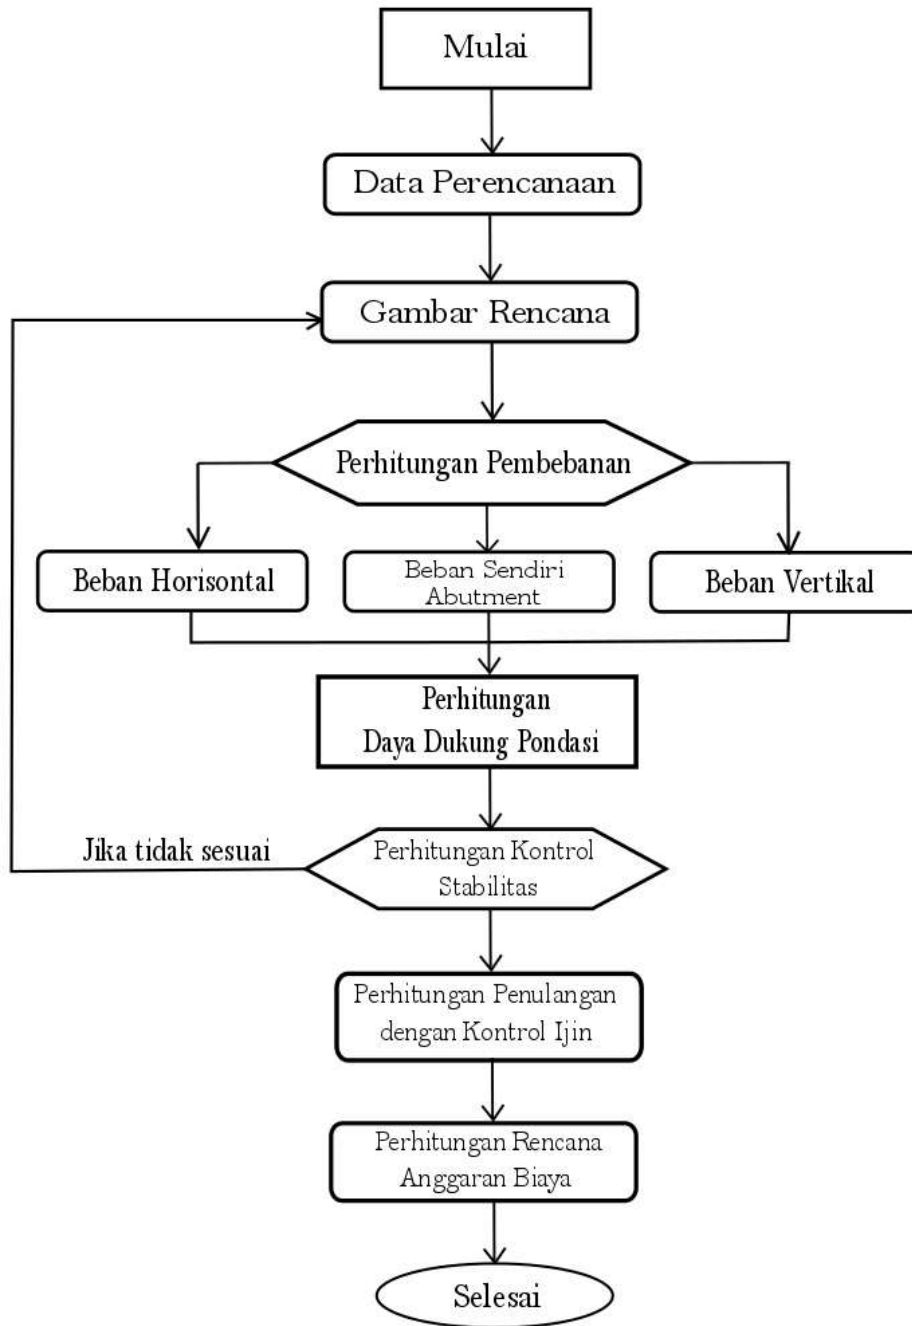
Mulai

Data Perencanaan

Gambar Rencana

Perhitungan Pembebanan

Beban Horisontal

Beban Sendiri Abutment

Beban Vertikal

Perhitungan Daya Dukung Pondasi

Jika tidak sesuai

Perhitungan Kontrol Stabilitas

Perhitungan Penulangan dengan Kontrol Ijin

Perhitungan Rencana Anggaran Biaya

Selesai